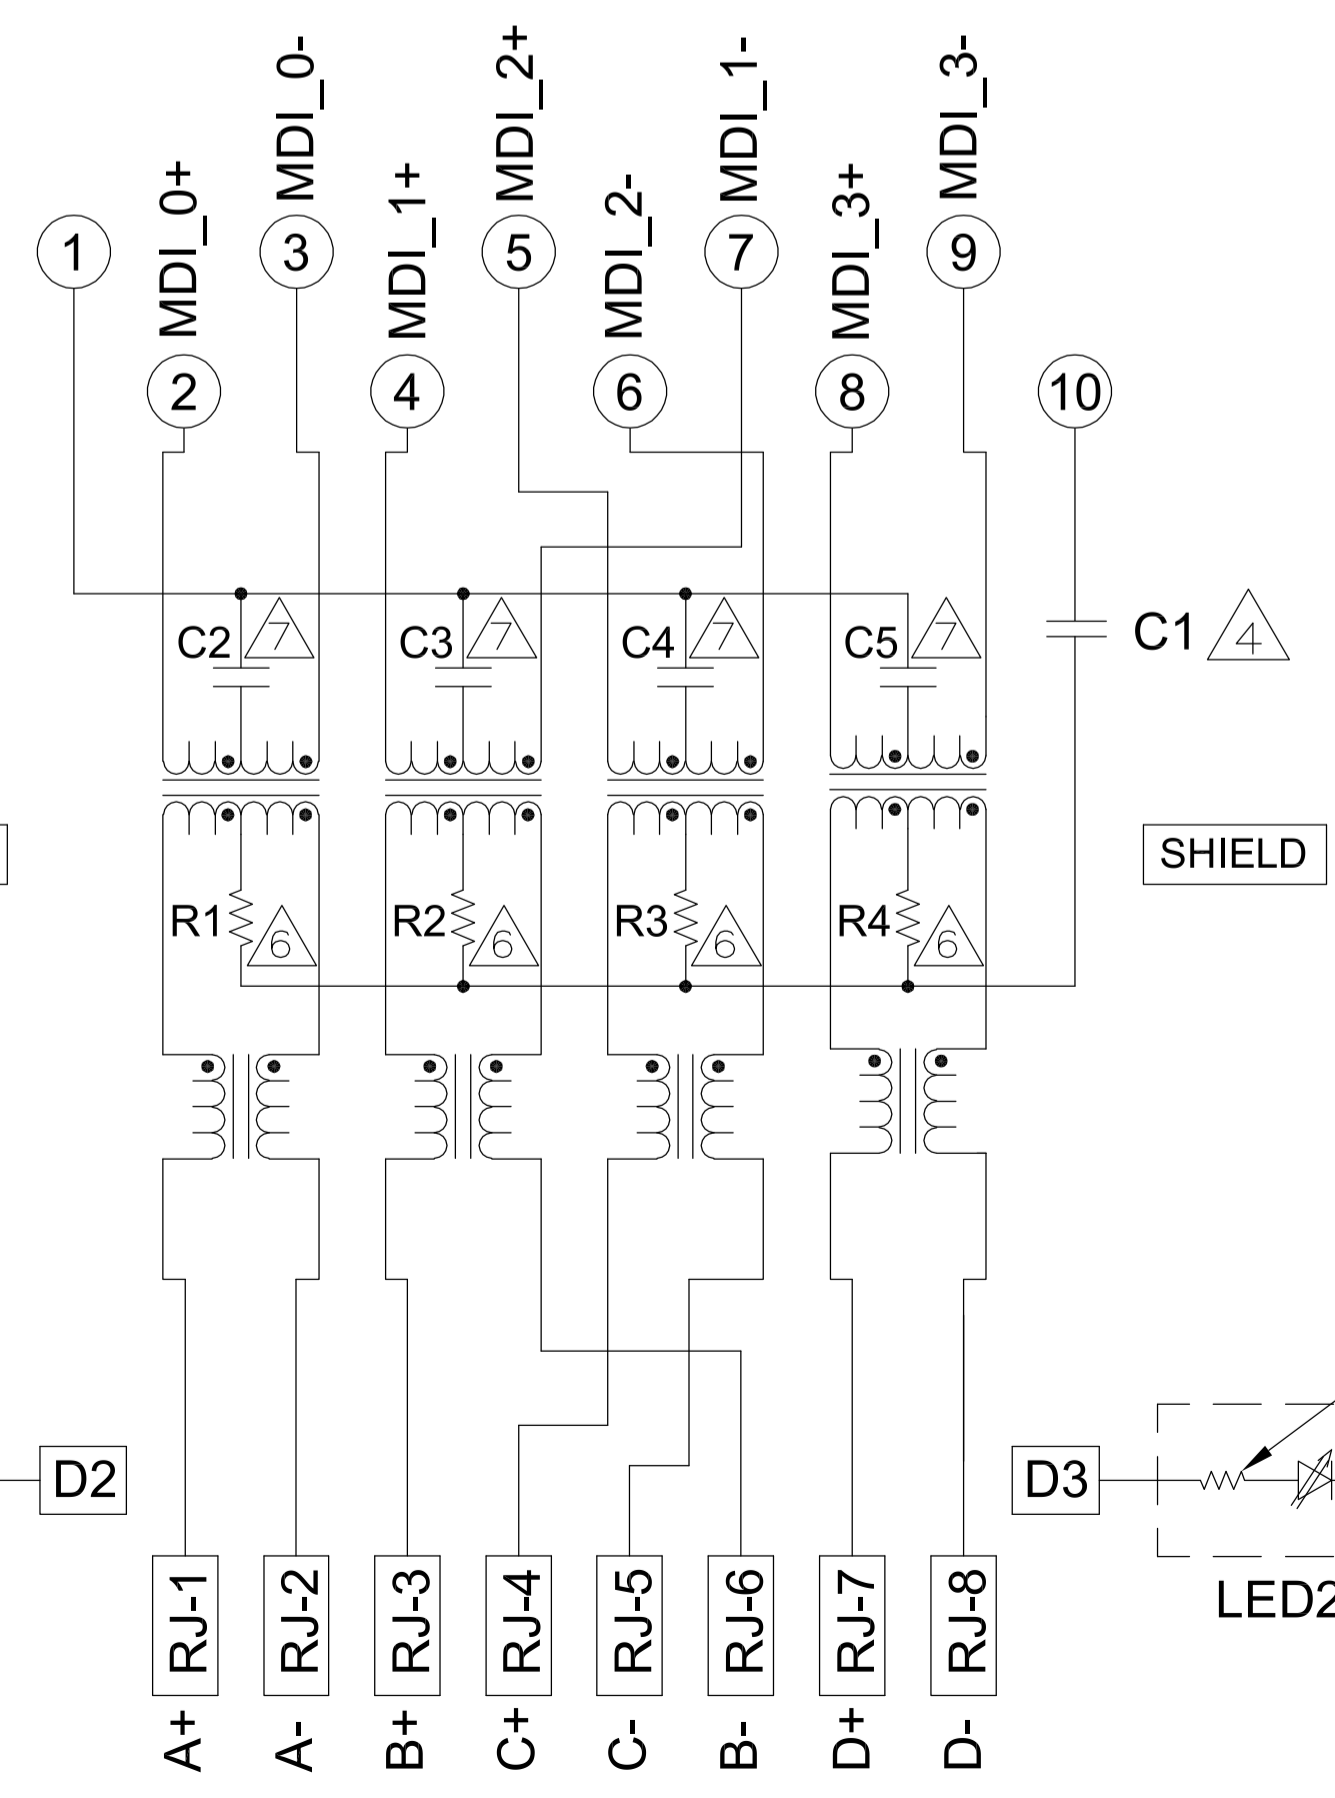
MDI_0+
MDI_0-
MDI_1+
MDI_2+
MDI_2-
MDI_1-
MDI_3+
MDI_3-

1
3
5
7
9
2
4
6
8
10

C2 7
C3 7
C4 7
C5 7
C1 4

SHIELD

R1 6
R2 6
R3 6
R4 6

D2
D3
LED2

RJ-1
RJ-2
RJ-3
RJ-4
RJ-5
RJ-6
RJ-7
RJ-8

A+
A-
B+
C+
C-
B-
D+
D-